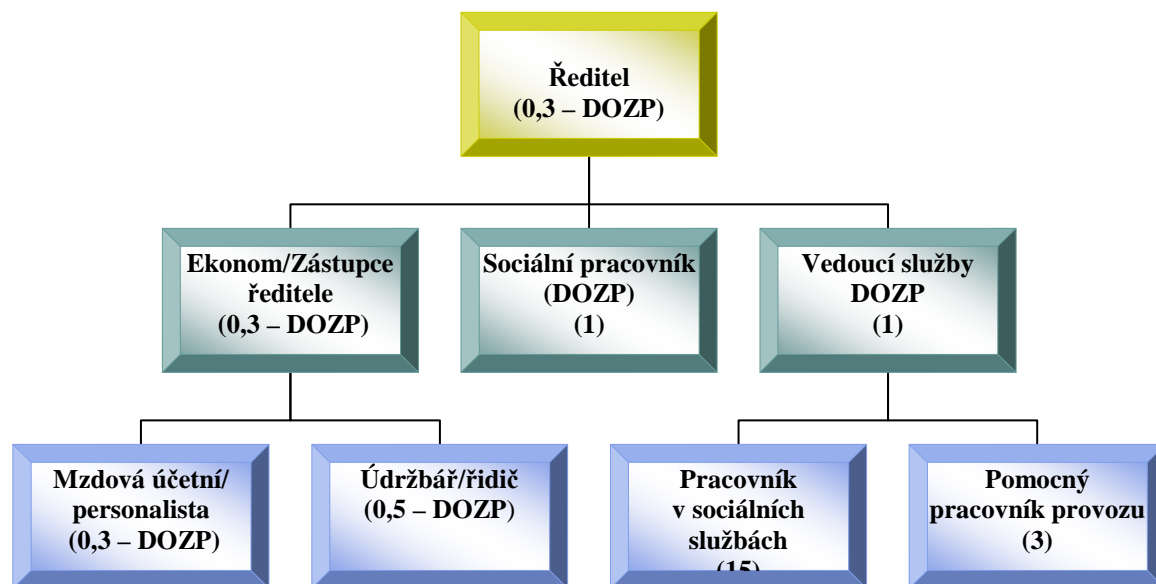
Ředitel
(0,3 – DOZP)

Ekonom/Zástupce ředitele
(0,3 – DOZP)

Sociální pracovník
(DOZP)
(1)

Vedoucí služby
DOZP
(1)

Mzdová účetní/
personalista
(0,3 – DOZP)

Údržbář/řidič
(0,5 – DOZP)

Pracovník
v sociálních
službách
(15)

Pomocný
pracovník provozu
(3)